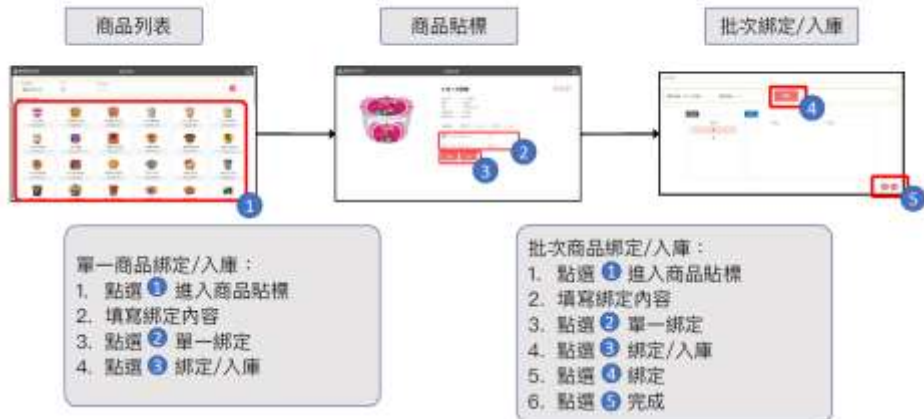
商品列表

商品貼標

批次綁定/入庫

1

2

3

4

5

單一商品綁定/入庫：
1. 點選 1 進入商品貼標
2. 填寫綁定內容
3. 點選 2 單一綁定
4. 點選 3 綁定/入庫

批次商品綁定/入庫：
1. 點選 1 進入商品貼標
2. 填寫綁定內容
3. 點選 2 單一綁定
4. 點選 3 綁定/入庫
5. 點選 4 綁定
6. 點選 5 完成